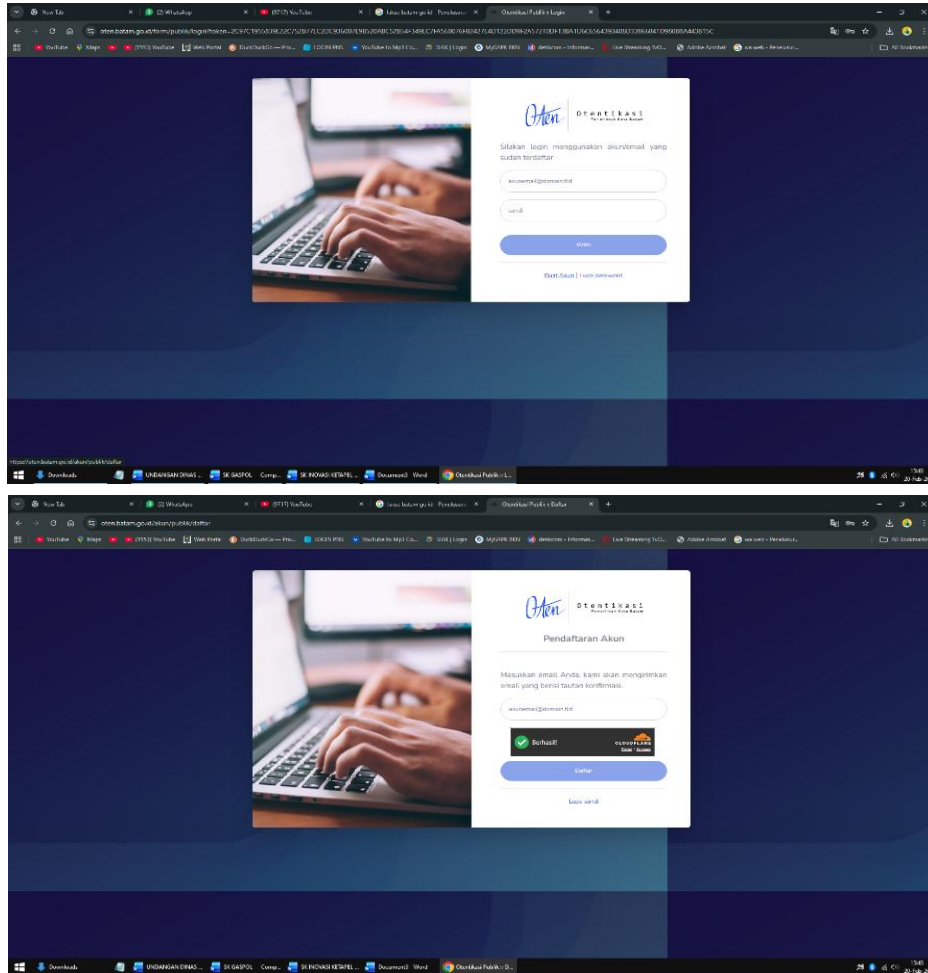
New Tab | (2) WhatsApp | (9717) YouTube | lapor.batam.go.id - Pendaftaran | Otentikasi Publik » Login

oten.batam.go.id/form/publik/login?token=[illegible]

YouTube | Maps | (9953) YouTube | Web Portal | DuckDuckGo | LOGIN PNS | YouTube to Mp3 Co... | SIAK | Login | MyASN BKN | detikcom - Informasi... | Live Streaming TvO... | Adobe Acrobat | wa web - Pencarian... | All Bookmarks

Oten | Otentikasi

Silakan login menggunakan akun/email yang sudah terdaftar

akunemail@domain.tld

Sandi

Masuk

Buat Akun | Lupa password

https://oten.batam.go.id/akun/publik/daftar

Downloads | UNDANGAN DINAS... | SK GASPOL Comp... | SK INOVASI KETAPEL... | Document3 Word | Otentikasi Publik » L...

New Tab | (2) WhatsApp | (9717) YouTube | lapor.batam.go.id - Pendaftaran | Otentikasi Publik » Daftar

oten.batam.go.id/akun/publik/daftar

Oten | Otentikasi

Pendaftaran Akun

Masukkan email Anda, kami akan mengirimkan email yang berisi tautan konfirmasi.

akunemail@domain.tld

Berhasil!

CLOUDFLARE

Daftar

Lupa sandi

Downloads | UNDANGAN DINAS... | SK GASPOL Comp... | SK INOVASI KETAPEL... | Document3 Word | Otentikasi Publik » D...